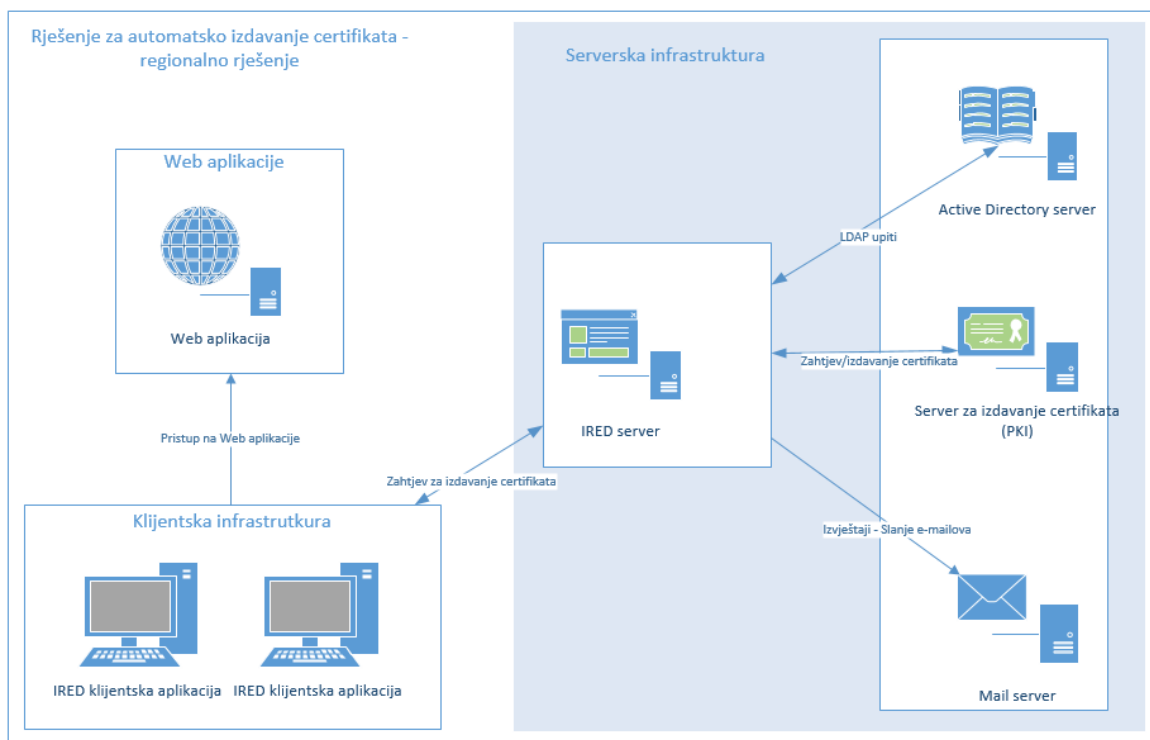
Rješenje za automatsko izdavanje certifikata - regionalno rješenje

Serverska infrastruktura

Web aplikacije

Web aplikacija

Active Directory server

LDAP upiti

IRED server

Zahtjev/izdavanje certifikata

Server za izdavanje certifikata (PKI)

Pristup na Web aplikacije

Zahtjev za izdavanje certifikata

Klijentska infrastrutkura

Izvještaji - Slanje e-mailova

IRED klijentska aplikacija

IRED klijentska aplikacija

Mail server